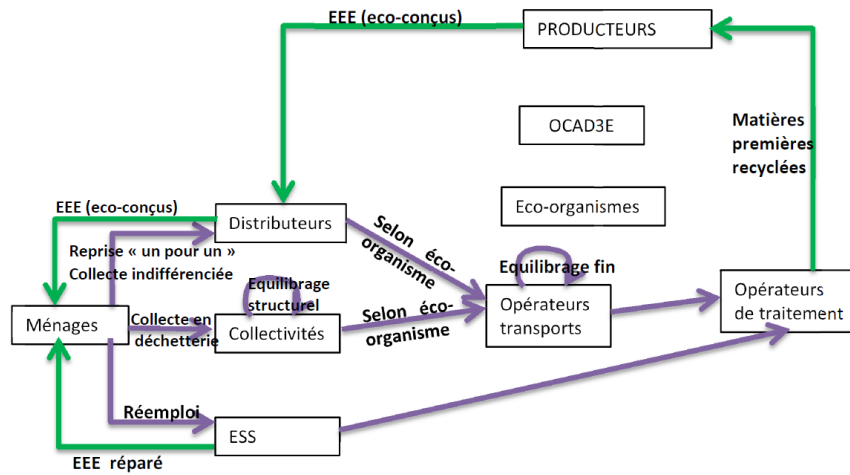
EEE (eco-conçus)

PRODUCTEURS

OCAD3E

Matières premières recyclées

Eco-organismes

EEE (eco-conçus)

Distributeurs

Reprise « un pour un »
Collecte indifférenciée

Selon éco-organisme

Equilibrage fin

Equilibrage structurel

Ménages

Collecte en déchetterie

Collectivités

Selon éco-organisme

Opérateurs transports

Opérateurs de traitement

Réemploi

ESS

EEE réparé